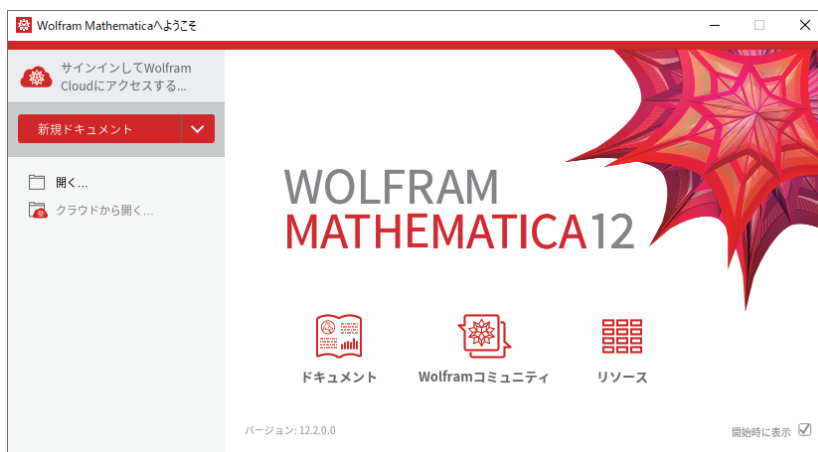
Wolfram Mathematicaへようこそ

サインインしてWolfram Cloudにアクセスする...

新規ドキュメント

開く...

クラウドから開く...

WOLFRAM
MATHEMATICA12

ドキュメント

Wolframコミュニティ

リソース

バージョン: 12.2.0.0

開始時に表示 ☑